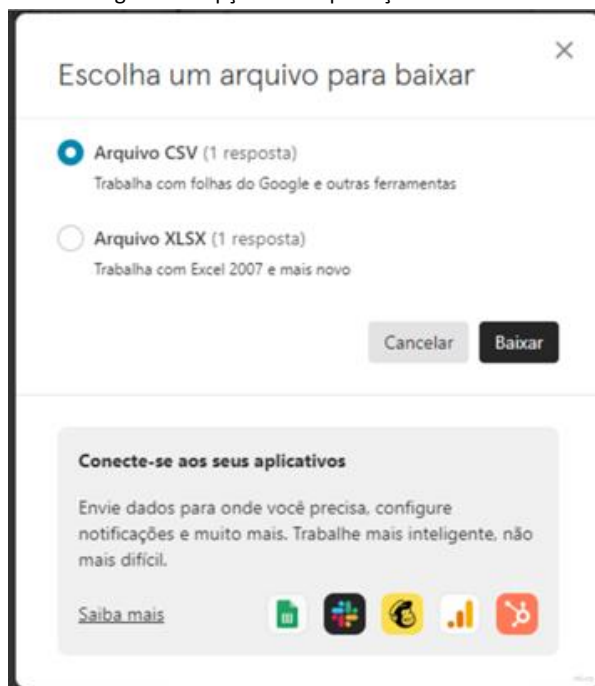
Escolha um arquivo para baixar

×

Arquivo CSV (1 resposta)
Trabalha com folhas do Google e outras ferramentas

Arquivo XLSX (1 resposta)
Trabalha com Excel 2007 e mais novo

Cancelar Baixar

Conecte-se aos seus aplicativos

Envie dados para onde você precisa, configure notificações e muito mais. Trabalhe mais inteligente, não mais difícil.

Saiba mais